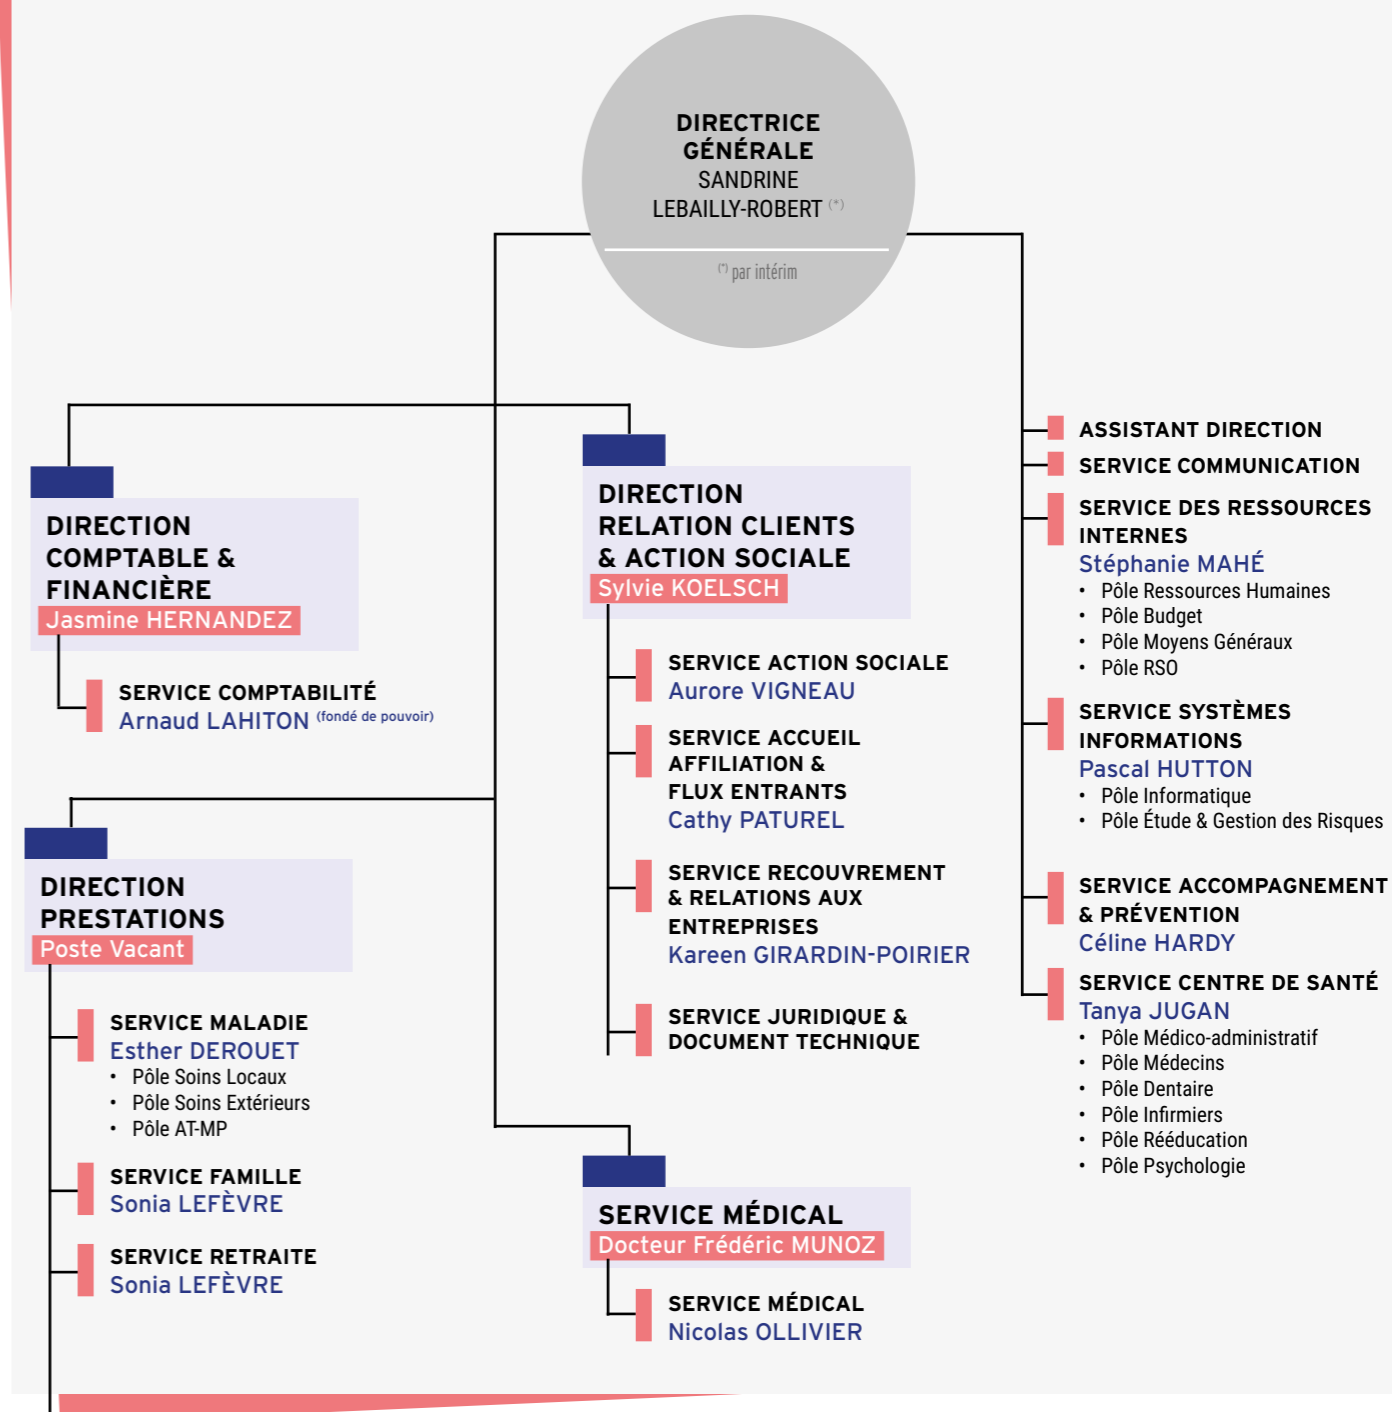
DIRECTRICE GÉNÉRALE
SANDRINE LEBAILLY-ROBERT (*)

(*) par intérim

DIRECTION COMPTABLE & FINANCIÈRE
Jasmine HERNANDEZ

SERVICE COMPTABILITÉ
Arnaud LAHITON (fondé de pouvoir)

DIRECTION PRESTATIONS
Poste Vacant

SERVICE MALADIE
Esther DEROUET
• Pôle Soins Locaux
• Pôle Soins Extérieurs
• Pôle AT-MP

SERVICE FAMILLE
Sonia LEFÈVRE

SERVICE RETRAITE
Sonia LEFÈVRE

DIRECTION RELATION CLIENTS & ACTION SOCIALE
Sylvie KOELSCH

SERVICE ACTION SOCIALE
Aurore VIGNEAU

SERVICE ACCUEIL AFFILIATION & FLUX ENTRANTS
Cathy PATUREL

SERVICE RECOUVREMENT & RELATIONS AUX ENTREPRISES
Kareen GIRARDIN-POIRIER

SERVICE JURIDIQUE & DOCUMENT TECHNIQUE

SERVICE MÉDICAL
Docteur Frédéric MUNOZ

SERVICE MÉDICAL
Nicolas OLLIVIER

ASSISTANT DIRECTION

SERVICE COMMUNICATION

SERVICE DES RESSOURCES INTERNES
Stéphanie MAHÉ
• Pôle Ressources Humaines
• Pôle Budget
• Pôle Moyens Généraux
• Pôle RSO

SERVICE SYSTÈMES INFORMATIONS
Pascal HUTTON
• Pôle Informatique
• Pôle Étude & Gestion des Risques

SERVICE ACCOMPAGNEMENT & PRÉVENTION
Céline HARDY

SERVICE CENTRE DE SANTÉ
Tanya JUGAN
• Pôle Médico-administratif
• Pôle Médecins
• Pôle Dentaire
• Pôle Infirmiers
• Pôle Rééducation
• Pôle Psychologie